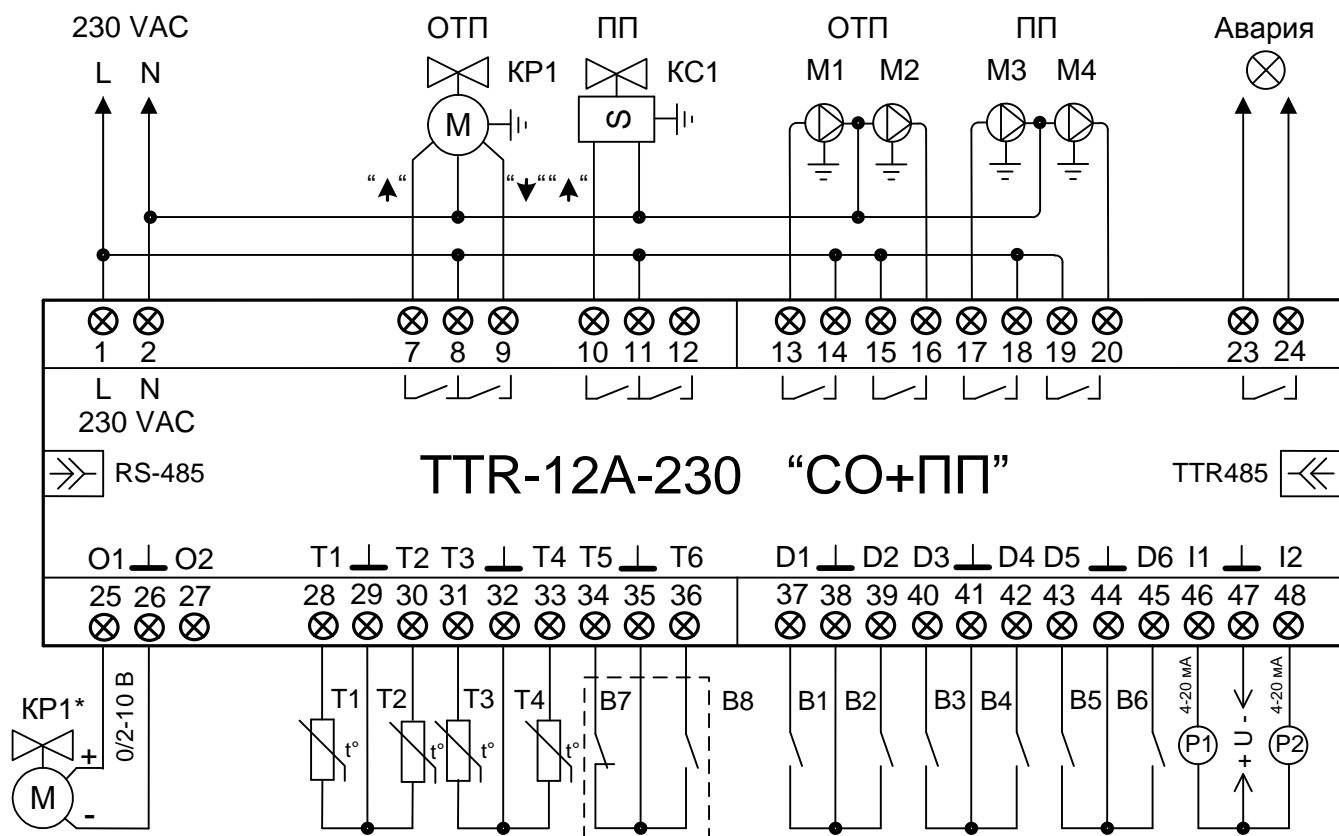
230 VAC
L N
ОТП
КР1
M
ПП
КС1
S
ОТП
M1 M2
ПП
M3 M4
Авария
"▲" "▼""▲"
1 2 7 8 9 10 11 12 13 14 15 16 17 18 19 20 23 24
L N
230 VAC
RS-485
TTR-12A-230 "СО+ПП"
TTR485
O1 ⊥ O2
T1 ⊥ T2 T3 ⊥ T4 T5 ⊥ T6
D1 ⊥ D2 D3 ⊥ D4 D5 ⊥ D6 I1 ⊥ I2
25 26 27 28 29 30 31 32 33 34 35 36 37 38 39 40 41 42 43 44 45 46 47 48
КР1*
+
-
M
0/2-10 В
T1 T2 T3 T4
t° t° t° t°
B7 B8
B1 B2 B3 B4 B5 B6
4-20 мА
P1
- U +
4-20 мА
P2